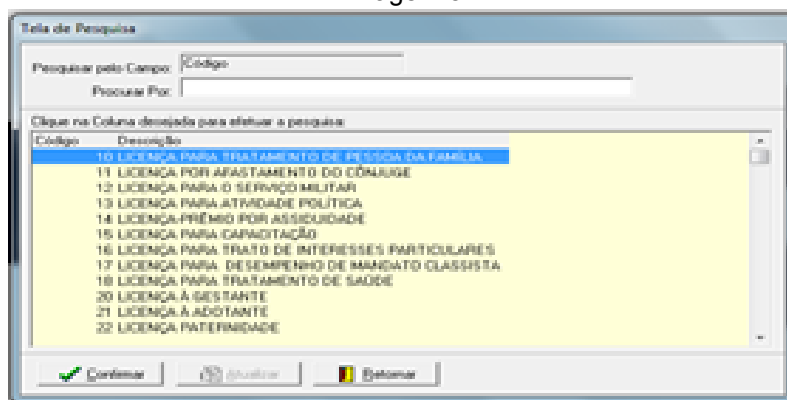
Tela de Pesquisa

Pesquisar pelo Campo: Código

Procurar Por:

Clique na Coluna desejada para efetuar a pesquisa:

| Código | Descrição |
|---|---|
| 10 | LICENÇA PARA TRATAMENTO DE PESSOA DA FAMÍLIA |
| 11 | LICENÇA POR AFASTAMENTO DO CÔNJUGE |
| 12 | LICENÇA PARA O SERVIÇO MILITAR |
| 13 | LICENÇA PARA ATIVIDADE POLÍTICA |
| 14 | LICENÇA-PRÊMIO POR ASSIDUIDADE |
| 15 | LICENÇA PARA CAPACITAÇÃO |
| 16 | LICENÇA PARA TRATO DE INTERESSES PARTICULARES |
| 17 | LICENÇA PARA DESEMPENHO DE MANDATO CLASSISTA |
| 18 | LICENÇA PARA TRATAMENTO DE SAÚDE |
| 20 | LICENÇA À GESTANTE |
| 21 | LICENÇA À ADOTANTE |
| 22 | LICENÇA PATERNIDADE |

Confirmar Atualizar Retornar